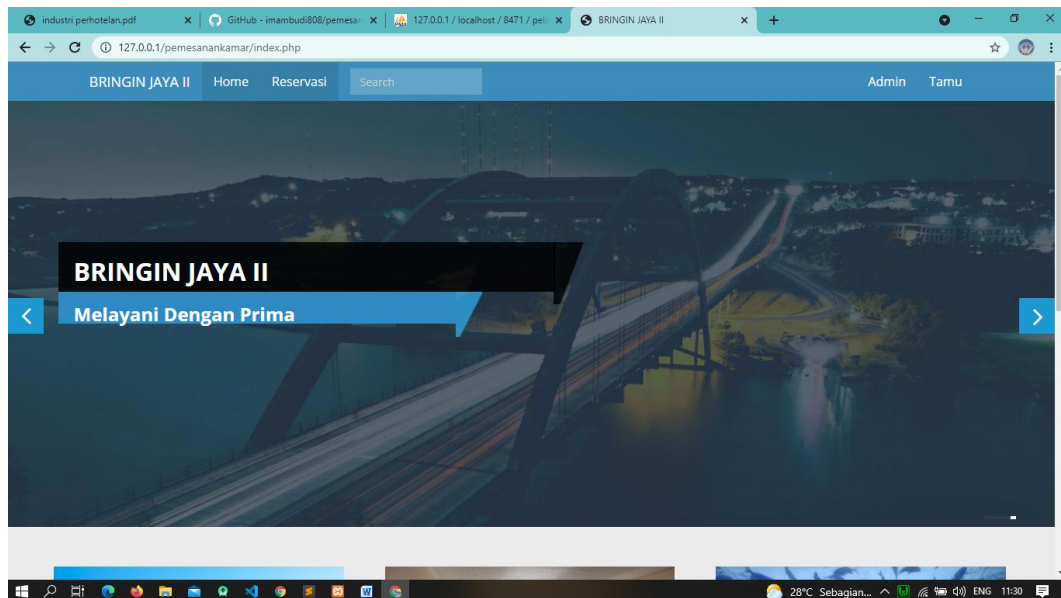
industri perhotelan.pdf
GitHub - imambudi808/pemesan
127.0.0.1 / localhost / 8471 / pel
BRINGIN JAYA II
127.0.0.1/pemesanankamar/index.php
BRINGIN JAYA II Home Reservasi Search Admin Tamu
BRINGIN JAYA II
Melayani Dengan Prima
28°C Sebagian... ENG 11:30